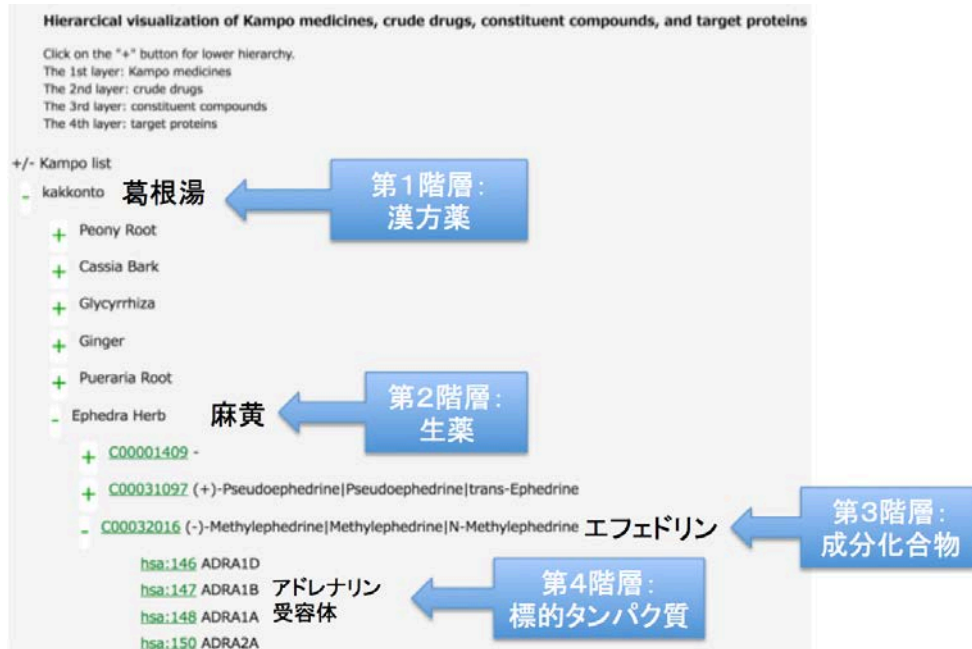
Hierarcical visualization of Kampo medicines, crude drugs, constituent compounds, and target proteins

Click on the "+" button for lower hierarchy.
The 1st layer: Kampo medicines
The 2nd layer: crude drugs
The 3rd layer: constituent compounds
The 4th layer: target proteins

+/- Kampo list

- kakkonto 葛根湯

第1階層：漢方薬

+ Peony Root

+ Cassia Bark

+ Glycyrrhiza

+ Ginger

+ Pueraria Root

- Ephedra Herb 麻黄

第2階層：生薬

+ C00001409 -

+ C00031097 (+)-Pseudoephedrine|Pseudoephedrine|trans-Ephedrine

- C00032016 (-)-Methylephedrine|Methylephedrine|N-Methylephedrine エフェドリン

第3階層：成分化合物

hsa:146 ADRA1D
hsa:147 ADRA1B アドレナリン受容体
hsa:148 ADRA1A
hsa:150 ADRA2A

第4階層：標的タンパク質